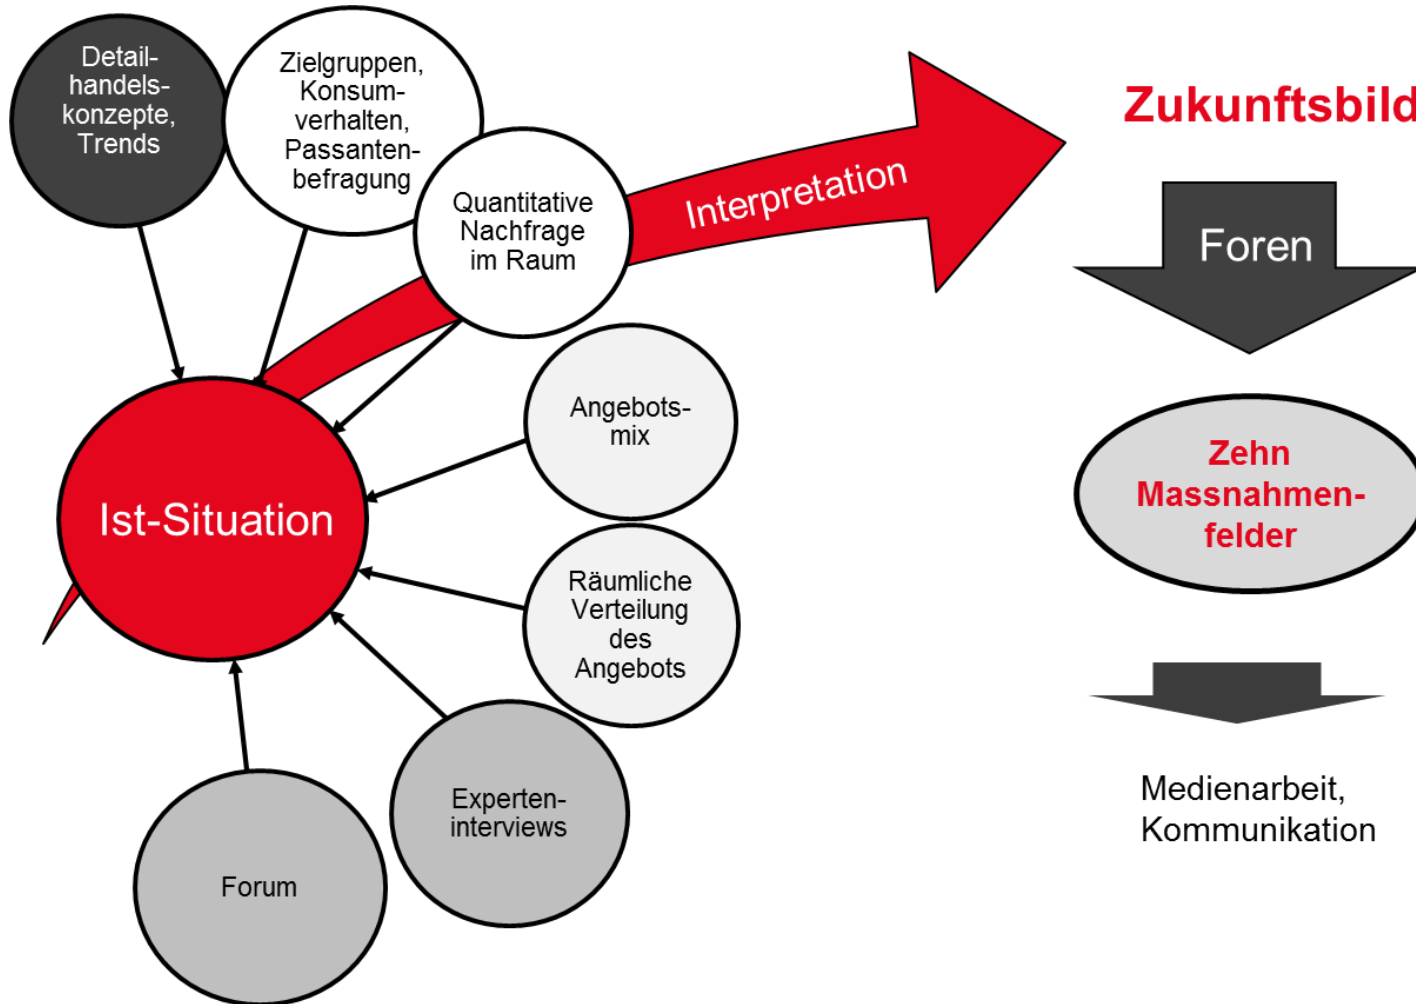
Detailhandelskonzepte, Trends

Zielgruppen, Konsumverhalten, Passantenbefragung

Quantitative Nachfrage im Raum

Interpretation

Zukunftsbild

Foren

Zehn Massnahmenfelder

Angebotsmix

Ist-Situation

Räumliche Verteilung des Angebots

Medienarbeit, Kommunikation

Exp递interviews

Forum